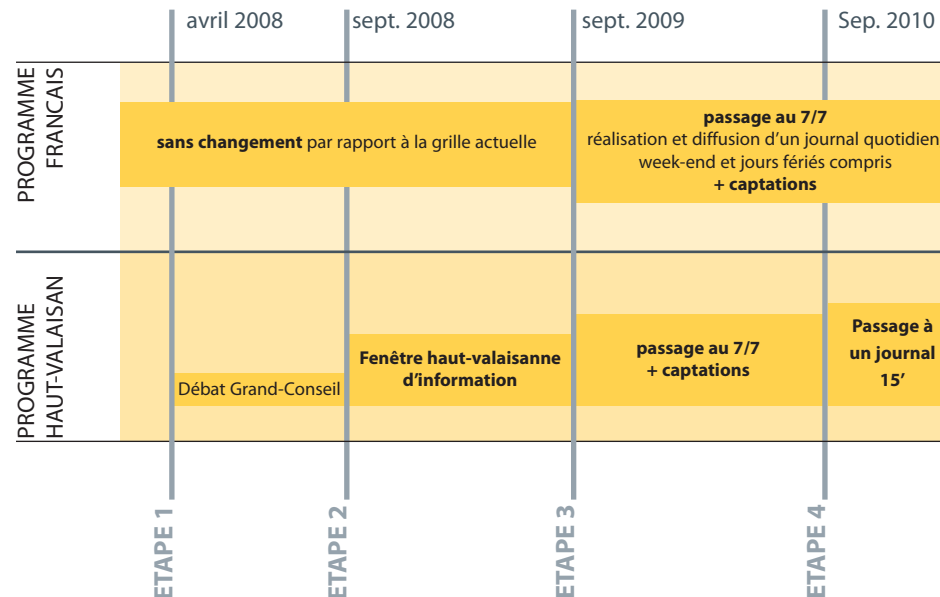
avril 2008
sept. 2008
sept. 2009
Sep. 2010

PROGRAMME FRANCAIS

sans changement par rapport à la grille actuelle

passage au 7/7
réalisation et diffusion d'un journal quotidien week-end et jours fériés compris
+ captations

PROGRAMME HAUT-VALAISAN

Débat Grand-Conseil

Fenêtre haut-valaisanne d'information

passage au 7/7
+ captations

Passage à un journal 15'

ETAPE 1
ETAPE 2
ETAPE 3
ETAPE 4